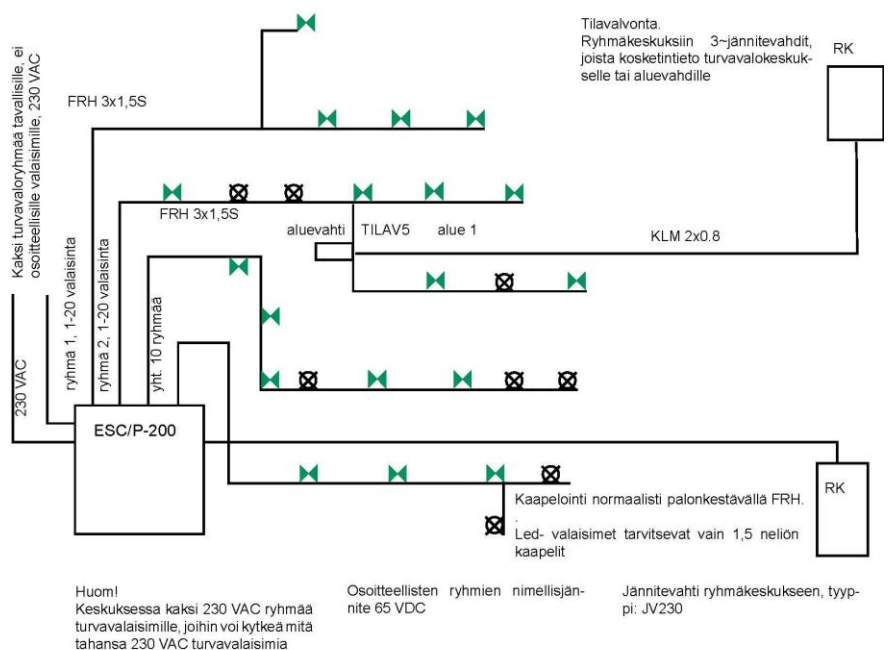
Tilavalvonta.
Ryhmäkeskuksiin 3~jännitevahdit, joista kosketintieto turvavalokeskukselle tai aluevahdille

RK

FRH 3x1,5S

Kaksi turvavaloryhmää tavallisille, ei osoitteellisille valaisimille, 230 VAC

FRH 3x1,5S

aluevahti

TILAV5

alue 1

KLM 2x0.8

ryhmä 1, 1-20 valaisinta

ryhmä 2, 1-20 valaisinta

yht. 10 ryhmää

230 VAC

ESC/P-200

RK

Kaapelointi normaalisti palonkestävällä FRH.
.
Led- valaisimet tarvitsevat vain 1,5 neliön kaapelit

Huom!
Keskuksessa kaksi 230 VAC ryhmää turvavalaisimille, joihin voi kytkeä mitä tahansa 230 VAC turvavalaisimia

Osoitteellisten ryhmien nimellisjännite 65 VDC

Jännitevahti ryhmäkeskukseen, tyyppi: JV230